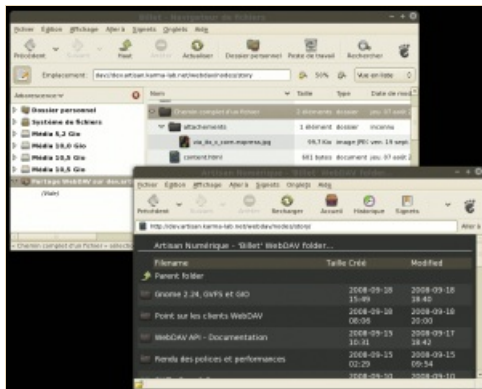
'Billet' - Navigateur de fichiers

Fichier Édition Affichage Aller à Signets Onglets Aide

Précédent Suivant Haut Arrêter Actualiser Dossier personnel Poste de travail Rechercher

Emplacement : dav://dev.artisan.karma-lab.net/webdav/node/story

50% Vue en liste

Raccourcis

Dossier personnel
Système de fichiers
Média 8,2 Gio
Média 10,0 Gio
Média 10,5 Gio
Média 10,6 Gio
Partage WebDAV sur dev.art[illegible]
(Vide)

Nom | Taille | Type | Date de mo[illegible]
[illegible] | 2 éléments | dossier | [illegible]
attachements | 1 élément | dossier | inconnu
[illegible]_c_com.mepress.jpg | 59,7 Kio | image JPEG | ven. 19 sept
content.html | 661 octets | document | jeu. 07 août

« Chemin complet d'un fichier » sélectio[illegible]

Artisan Numérique - 'Billet' WebDAV folder...

Fichier Édition Affichage Aller à Signets Outils Aide

Précédent Suivant Arrêter Recharger Accueil Historique Signets

http://dev.artisan.karma-lab.net/webdav/node/story/

Artisan Numérique - 'Billet' WebDAV folder...

| Filename | Taille | Créé | Modified |
|---|---|---|---|
| Parent folder | | | |
| Gnome 2.24, GVFS et GIO | | 2008-09-18 15:49 | 2008-09-18 18:40 |
| Point sur les clients WebDAV | | 2008-09-18 08:09 | 2008-09-18 20:00 |
| WebDAV API - Documentation | | 2008-09-15 10:31 | 2008-09-17 18:42 |
| Rendu des polices et performances | | 2008-09-15 02:29 | 2008-09-15 09:54 |